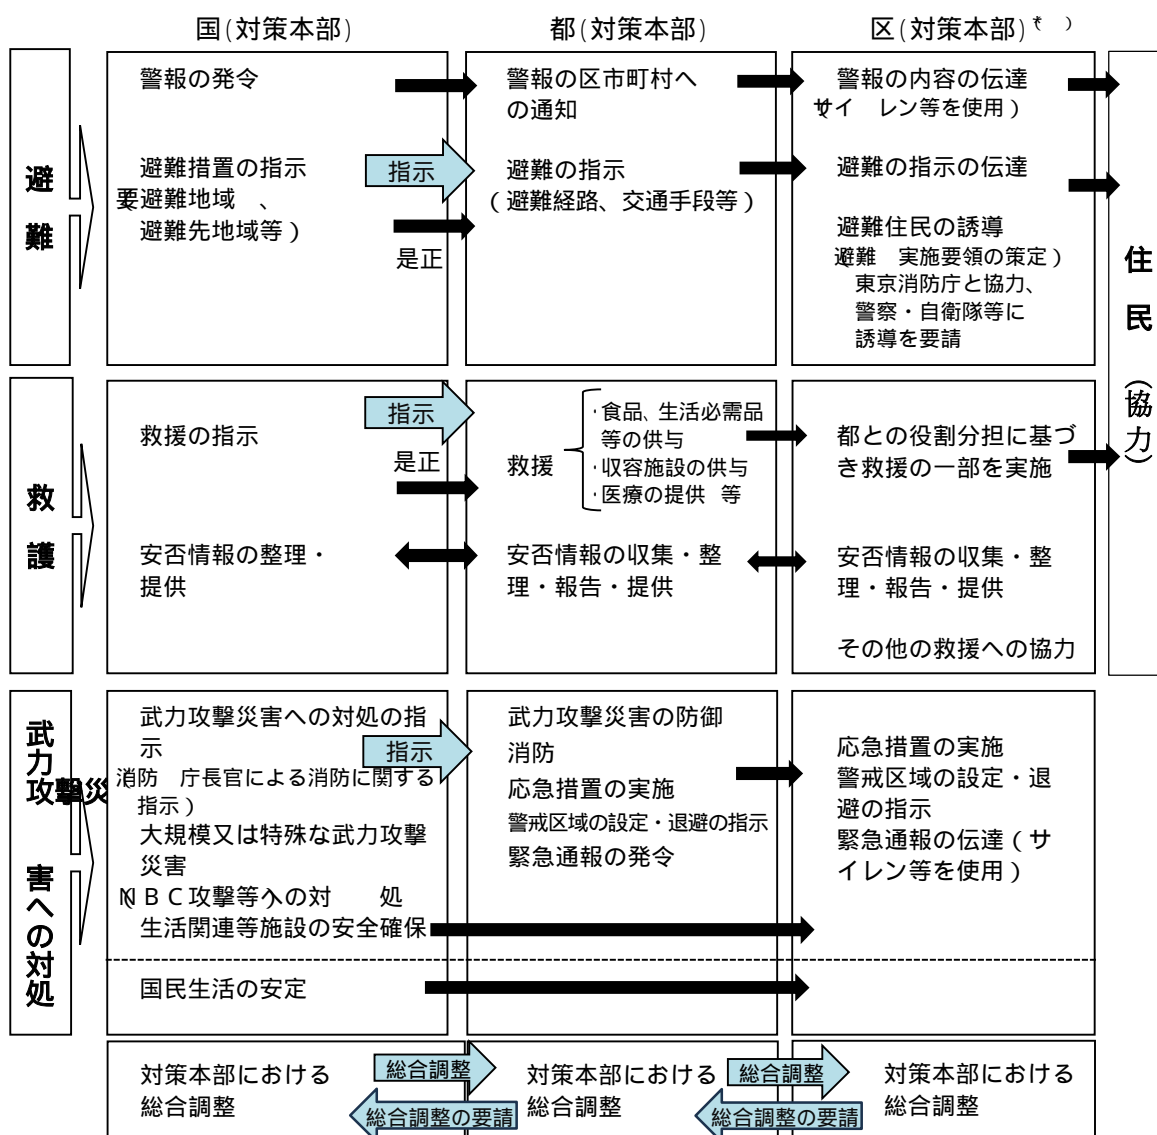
国(対策本部)

都(対策本部)

区(対策本部)＊ )

避難

警報の発令

避難措置の指示
要避難地域 、
避難先地域等)

指示

是正

警報の区市町村への通知

避難の指示
(避難経路、交通手段等)

警報の内容の伝達
サイ レン等を使用)

避難の指示の伝達

避難住民の誘導
避難 実施要領の策定)
東京消防庁と協力、
警察・自衛隊等に
誘導を要請

住民(協力)

救護

救援の指示

指示

是正

安否情報の整理・提供

救援
・食品、生活必需品等の供与
・収容施設の供与
・医療の提供 等

安否情報の収集・整理・報告・提供

都との役割分担に基づき救援の一部を実施

安否情報の収集・整理・報告・提供

その他の救援への協力

武力攻撃災害への対処

武力攻撃災害への対処の指示
消防 庁長官による消防に関する指示)
大規模又は特殊な武力攻撃災害
NBC攻撃等への対 処
生活関連等施設の安全確保

指示

武力攻撃災害の防御
消防
応急措置の実施
警戒区域の設定・退避の指示
緊急通報の発令

応急措置の実施
警戒区域の設定・退避の指示
緊急通報の伝達(サイレン等を使用)

国民生活の安定

対策本部における総合調整

総合調整

総合調整の要請

対策本部における総合調整

総合調整

総合調整の要請

対策本部における総合調整